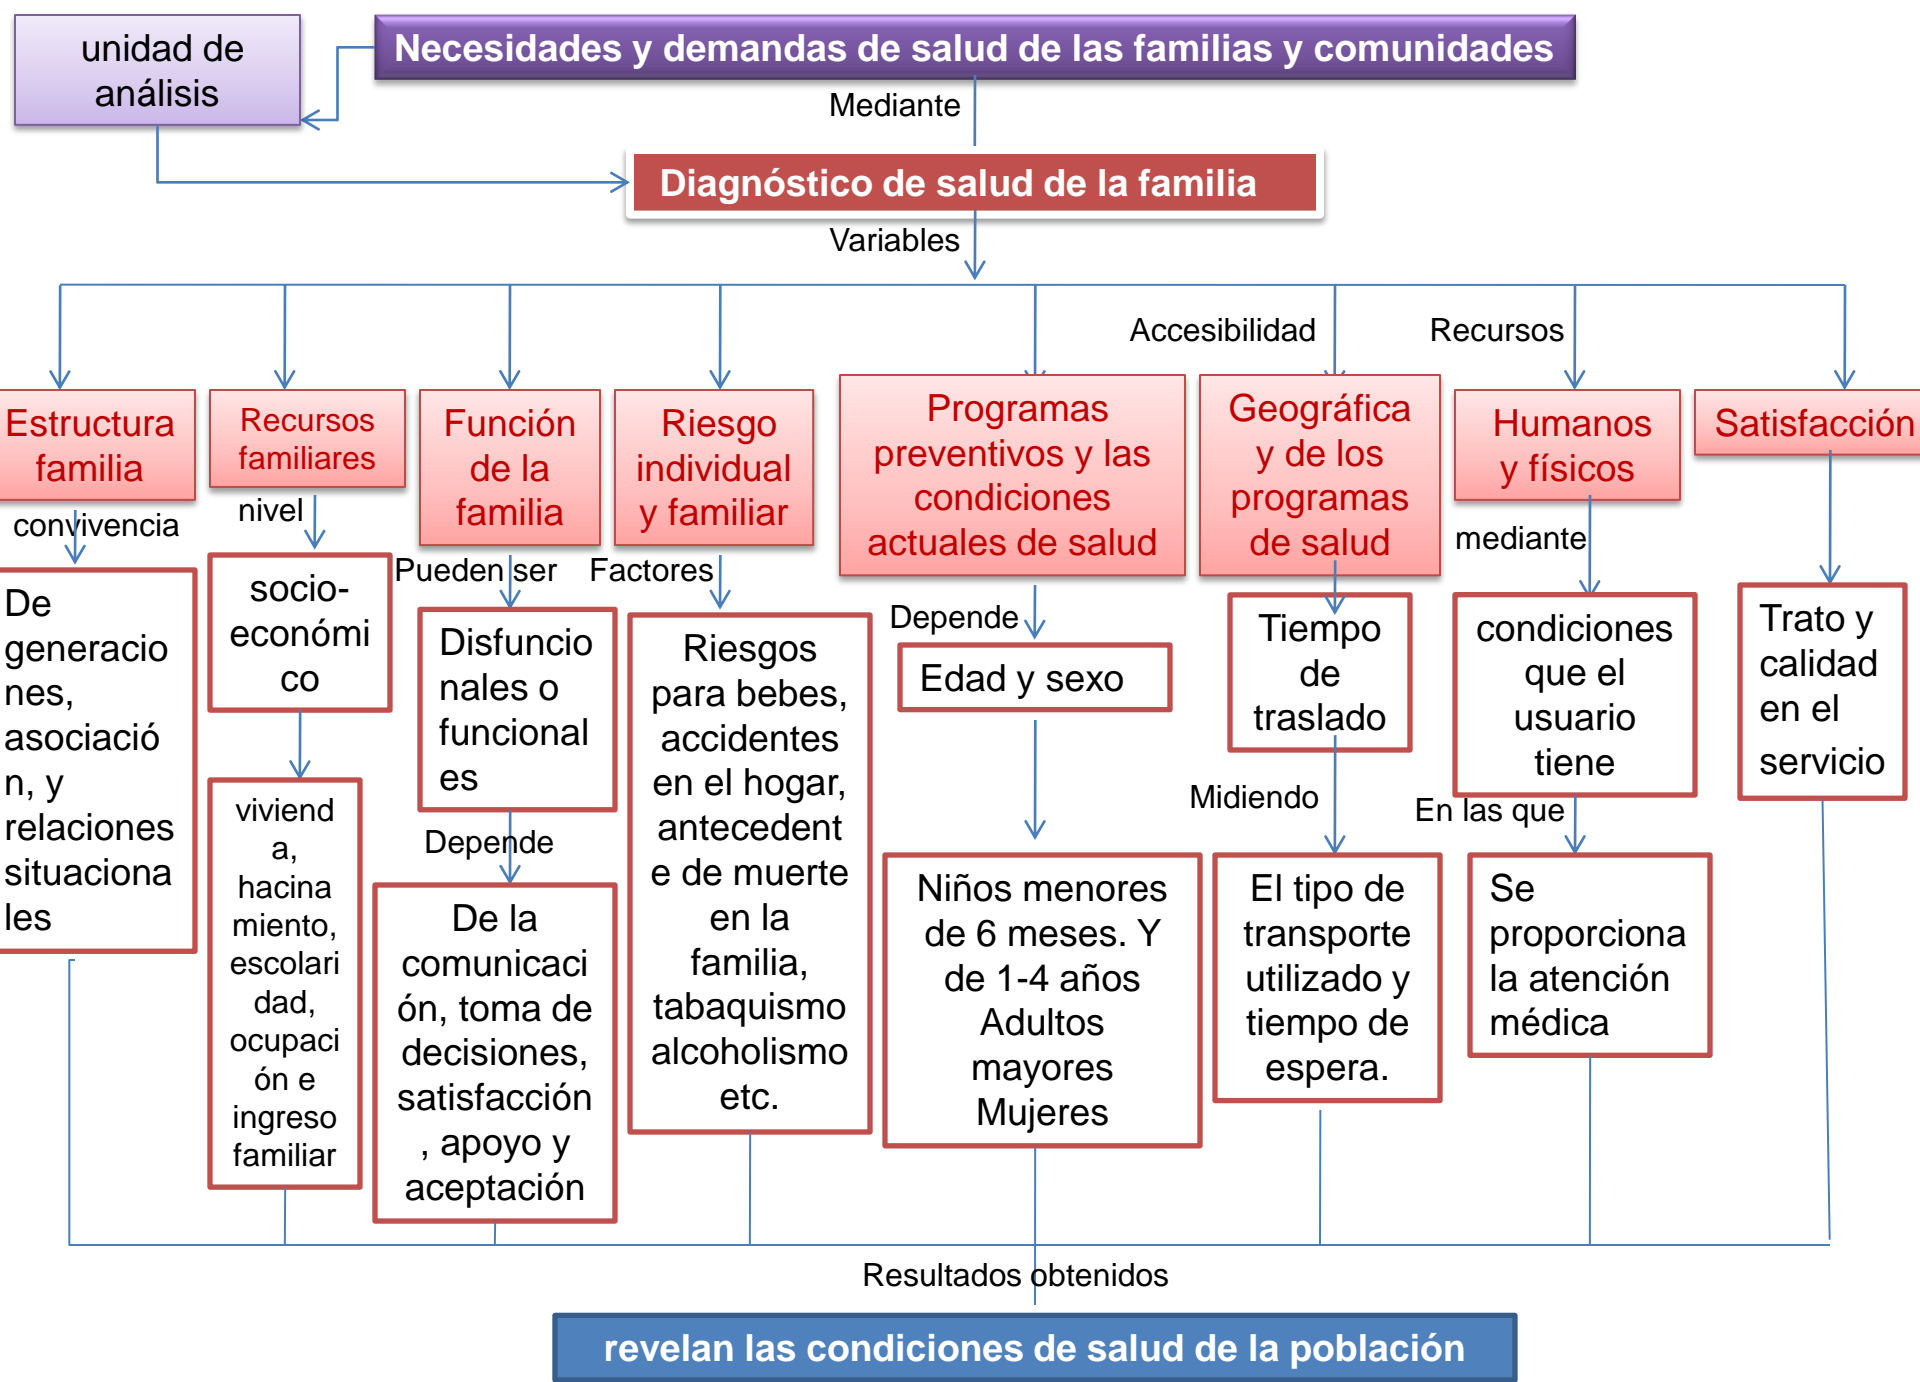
unidad de análisis

Necesidades y demandas de salud de las familias y comunidades

Mediante

Diagnóstico de salud de la familia

Variables

Accesibilidad

Recursos

Estructura familia

convivencia

De generaciones, asociación, y relaciones situacionales

Recursos familiares

nivel

socio-económico

vivienda, hacinamiento, escolaridad, ocupación e ingreso familiar

Función de la familia

Pueden ser

Disfuncionales o funcionales

Depende

De la comunicación, toma de decisiones, satisfacción, apoyo y aceptación

Riesgo individual y familiar

Factores

Riesgos para bebes, accidentes en el hogar, antecedente de muerte en la familia, tabaquismo alcoholismo etc.

Programas preventivos y las condiciones actuales de salud

Depende

Edad y sexo

Niños menores de 6 meses. Y de 1-4 años Adultos mayores Mujeres

Geográfica y de los programas de salud

Tiempo de traslado

Midiendo

El tipo de transporte utilizado y tiempo de espera.

Humanos y físicos

mediante

condiciones que el usuario tiene

En las que

Se proporciona la atención médica

Satisfacción

Trato y calidad en el servicio

Resultados obtenidos

revelan las condiciones de salud de la población